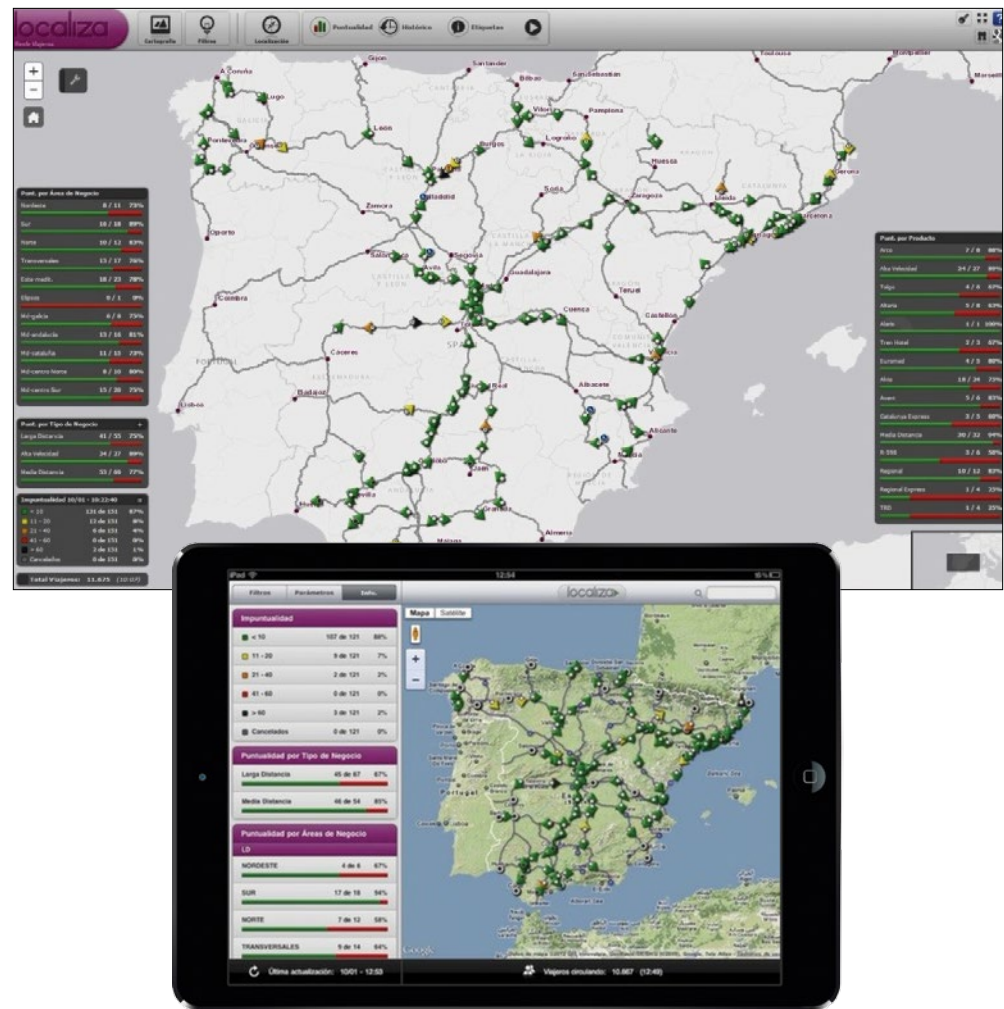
localiza
Renfe Viajeros

Cartografía
Filtros
Localización
Puntualidad
Histórico
Etiquetas

A Coruña
Lugo
Gijón
Santander
Bilbao
San Sebastián
Vitoria
Pamplona
Toulouse
Montpellier
Marseille
Pontevedra
León
Burgos
Logroño
Huesca
Girona
Lleida
Zaragoza
Soria
Barcelona
Zamora
Valladolid
Oporto
Salamanca
Segovia
Ávila
Guadalajara
Teruel
Castellón
Coimbra
Cuenca
Cáceres
Badajoz
Albacete
Alicante
Lisboa
Almería
Málaga
Granada
Jaén
Sevilla

Punt. por Área de Negocio
| | | |
|---|---|---|
| Nordeste | 8 / 11 | 73% |
| Sur | 18 / 18 | 89% |
| Norte | 10 / 12 | 83% |
| Transversales | 13 / 17 | 76% |
| Este-madr. | 18 / 23 | 78% |
| Elipsos | 0 / 1 | 0% |
| Md-galicia | 6 / 8 | 75% |
| Md-andalucía | 13 / 16 | 81% |
| Md-cataluña | 11 / 15 | 73% |
| Md-centro-Norte | 8 / 10 | 80% |
| Md-centro-Sur | 15 / 20 | 75% |

Punt. por Tipo de Negocio
| | | |
|---|---|---|
| Larga Distancia | 41 / 55 | 75% |
| Alta Velocidad | 24 / 27 | 89% |
| Media Distancia | 55 / 80 | 77% |

Impuntualidad 10/01 - 10:22:40
| | | |
|---|---|---|
| < 10 | 131 de 151 | 87% |
| 11 - 20 | 12 de 151 | 8% |
| 21 - 40 | 6 de 151 | 4% |
| 41 - 60 | 0 de 151 | 0% |
| > 60 | 2 de 151 | 1% |
| Cancelados | 0 de 151 | 0% |

Total Viajeros: 11.675 (10:07)

Punt. por Producto
| | | |
|---|---|---|
| Arco | 7 / 8 | 88% |
| Alta Velocidad | 24 / 27 | 89% |
| Talgo | 4 / 6 | 67% |
| Altaria | 5 / 8 | 63% |
| Alaris | 1 / 1 | 100% |
| Tren Hotel | 2 / 3 | 67% |
| Euromed | 4 / 5 | 80% |
| Alvia | 18 / 24 | 75% |
| Avant | 5 / 6 | 83% |
| Catalunya Express | 3 / 3 | 80% |
| Media Distancia | 30 / 32 | 94% |
| R-598 | 3 / 6 | 50% |
| Regional | 10 / 12 | 83% |
| Regional Express | 1 / 4 | 25% |
| TRD | 1 / 4 | 25% |

iPad
12:54
Filtros
Parámetros
Info.
localiza
Mapa
Satélite

Impuntualidad
| | | |
|---|---|---|
| < 10 | 107 de 121 | 88% |
| 11 - 20 | 9 de 121 | 7% |
| 21 - 40 | 2 de 121 | 2% |
| 41 - 60 | 0 de 121 | 0% |
| > 60 | 3 de 121 | 2% |
| Cancelados | 0 de 121 | 0% |

Puntualidad por Tipo de Negocio
| | | |
|---|---|---|
| Larga Distancia | 45 de 67 | 67% |
| Media Distancia | 46 de 54 | 85% |

Puntualidad por Áreas de Negocio
LD
| | | |
|---|---|---|
| NORDESTE | 4 de 6 | 67% |
| SUR | 17 de 18 | 94% |
| NORTE | 7 de 12 | 58% |
| TRANSVERSALES | 9 de 14 | 64% |

Portugal
Google
Última actualización: 10/01 - 12:53
Viajeros circulando: 10.667 (12:49)